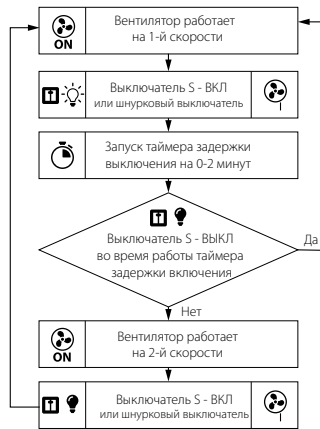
ON

Вентилятор работает на 1-й скорости

Выключатель S - ВКЛ или шнуровый выключатель

Запуск таймера задержки выключения на 0-2 минут

Выключатель S - ВЫКЛ во время работы таймера задержки включения

Да

Нет

ON

Вентилятор работает на 2-й скорости

Выключатель S - ВКЛ или шнуровый выключатель